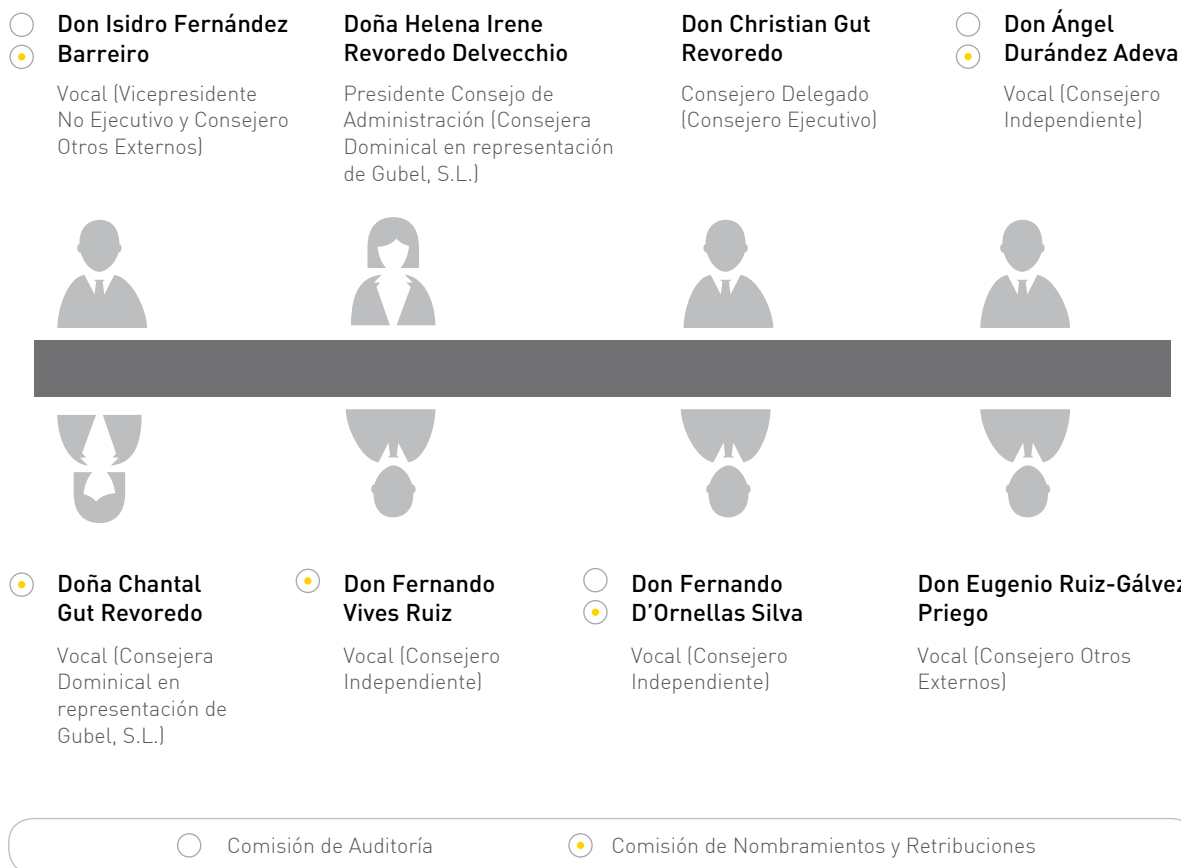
Don Isidro Fernández Barreiro

Vocal (Vicepresidente No Ejecutivo y Consejero Otros Externos)

Doña Helena Irene Revoredo Delvecchio

Presidente Consejo de Administración (Consejera Dominical en representación de Gubel, S.L.)

Don Christian Gut Revoredo

Consejero Delegado (Consejero Ejecutivo)

Don Ángel Durández Adeva

Vocal (Consejero Independiente)

Doña Chantal Gut Revoredo

Vocal (Consejera Dominical en representación de Gubel, S.L.)

Don Fernando Vives Ruiz

Vocal (Consejero Independiente)

Don Fernando D'Ornellas Silva

Vocal (Consejero Independiente)

Don Eugenio Ruiz-Gálvez Priego

Vocal (Consejero Otros Externos)

Comisión de Auditoría

Comisión de Nombramientos y Retribuciones